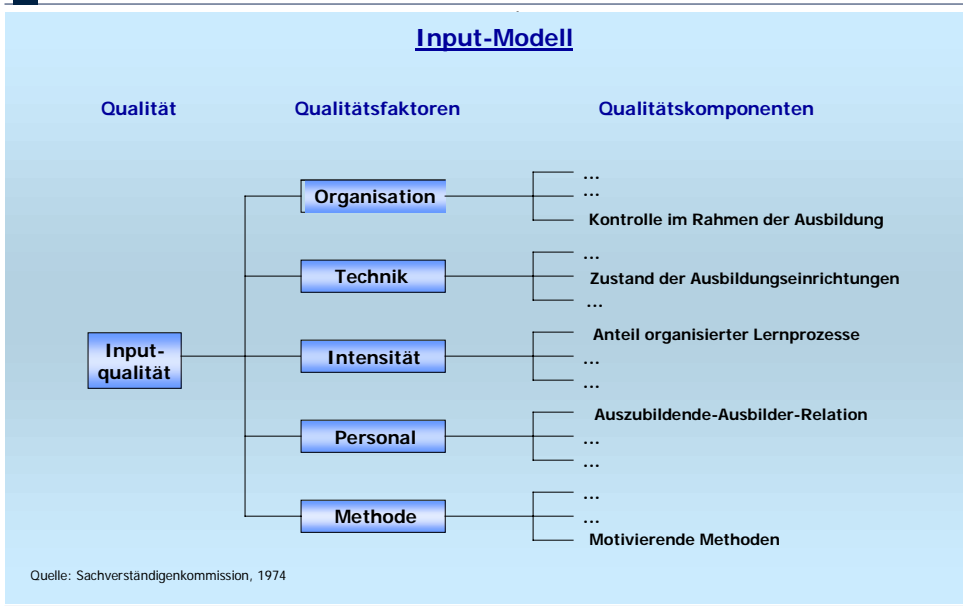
Input-Modell

Qualität

Qualitätsfaktoren

Qualitätskomponenten

Inputqualität

Organisation

…
…
Kontrolle im Rahmen der Ausbildung

Technik

…
Zustand der Ausbildungseinrichtungen
…

Intensität

Anteil organisierter Lernprozesse
…
…

Personal

Auszubildende-Ausbilder-Relation
…
…

Methode

…
…
Motivierende Methoden

Quelle: Sachverständigenkommission, 1974